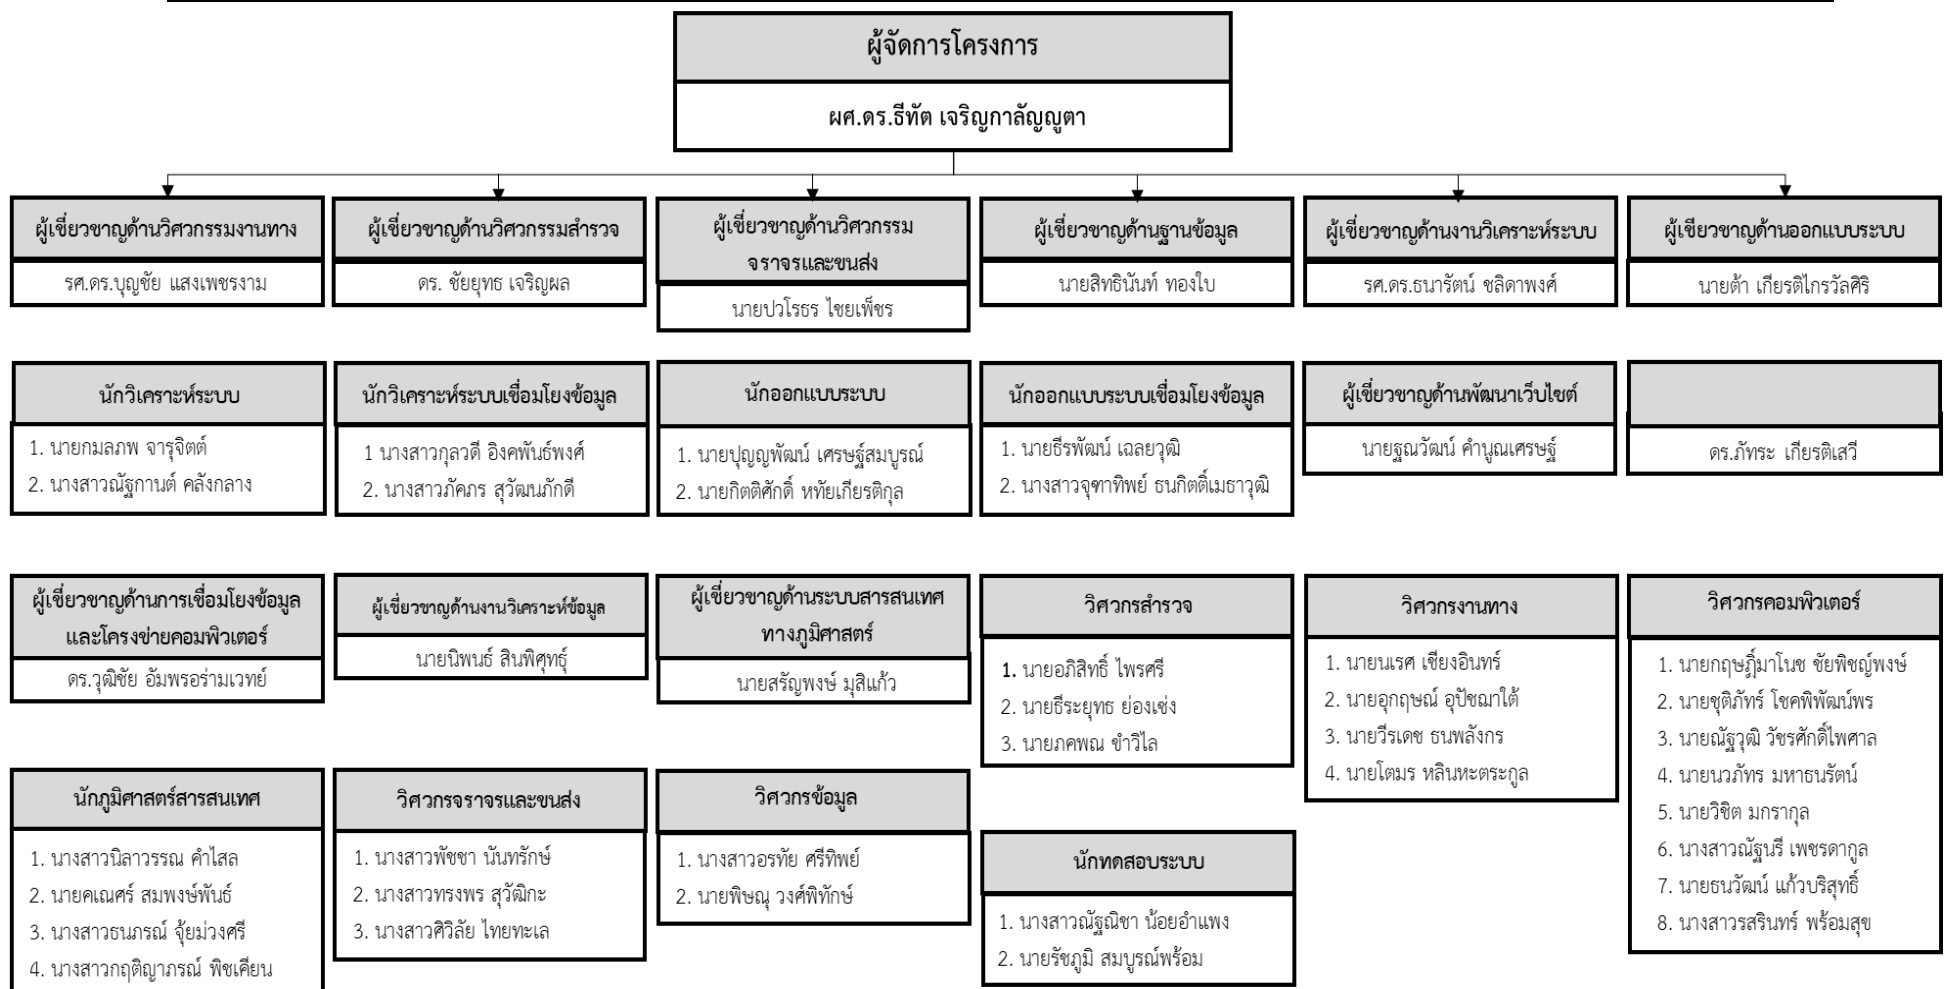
ผู้จัดการโครงการ

ผศ.ดร.ธีทัต เจริญกาลัญญูตา

ผู้เชี่ยวชาญด้านวิศวกรรมงานทาง

รศ.ดร.บุญชัย แสงเพชรงาม

ผู้เชี่ยวชาญด้านวิศวกรรมสำรวจ

ดร. ชัยยุทธ เจริญผล

ผู้เชี่ยวชาญด้านวิศวกรรมจราจรและขนส่ง

นายปวโรธร ไชยเพ็ชร

ผู้เชี่ยวชาญด้านฐานข้อมูล

นายสิทธินันท์ ทองใบ

ผู้เชี่ยวชาญด้านงานวิเคราะห์ระบบ

รศ.ดร.ธนารัตน์ ชลิดาพงศ์

ผู้เชียวชาญด้านออกแบบระบบ

นายต้า เกียรติไกรวัลศิริ

นักวิเคราะห์ระบบ

1. นายกมลภพ จารุจิตต์
2. นางสาวณัฐกานต์ คลังกลาง

นักวิเคราะห์ระบบเชื่อมโยงข้อมูล

1 นางสาวกุลวดี อิงคพันธ์พงศ์
2. นางสาวภัคภร สุวัฒนภักดี

นักออกแบบระบบ

1. นายปุญญพัฒน์ เศรษฐ์สมบูรณ์
2. นายกิตติศักดิ์ หทัยเกียรติกุล

นักออกแบบระบบเชื่อมโยงข้อมูล

1. นายธีรพัฒน์ เฉลยวุฒิ
2. นางสาวจุฑาทิพย์ ธนกิตติ์เมธาวุฒิ

ผู้เชี่ยวชาญด้านพัฒนาเว็บไซต์

นายฐณวัฒน์ คำนูณเศรษฐ์

ดร.ภัทระ เกียรติเสวี

ผู้เชี่ยวชาญด้านการเชื่อมโยงข้อมูลและโครงข่ายคอมพิวเตอร์

ดร.วุฒิชัย อัมพรอร่ามเวทย์

ผู้เชี่ยวชาญด้านงานวิเคราะห์ข้อมูล

นายนิพนธ์ สินพิศุทธุ์

ผู้เชี่ยวชาญด้านระบบสารสนเทศทางภูมิศาสตร์

นายสรัญพงษ์ มุสิแก้ว

วิศวกรสำรวจ

1. นายอภิสิทธิ์ ไพรศรี
2. นายธีระยุทธ ย่องเซ่ง
3. นายภคพณ ขำวิไล

วิศวกรงานทาง

1. นายนเรศ เชียงอินทร์
2. นายอุกฤษณ์ อุปัชฌาใต้
3. นายวีรเดช ธนพลังกร
4. นายโตมร หลินหะตระกูล

วิศวกรคอมพิวเตอร์

1. นายกฤษฎิ์มาโนช ชัยพิชญ์พงษ์
2. นายชุติภัทร์ โชคพิพัฒน์พร
3. นายณัฐวุฒิ วัชรศักดิ์ไพศาล
4. นายนวภัทร มหาธนรัตน์
5. นายวิชิต มกรากุล
6. นางสาวณัฐนรี เพชรดากูล
7. นายธนวัฒน์ แก้วบริสุทธิ์
8. นางสาวรสรินทร์ พร้อมสุข

นักภูมิศาสตร์สารสนเทศ

1. นางสาวนิลาวรรณ คำไสล
2. นายคเณศร์ สมพงษ์พันธ์
3. นางสาวธนภรณ์ จุ้ยม่วงศรี
4. นางสาวกฤติญาภรณ์ พิชเคียน

วิศวกรจราจรและขนส่ง

1. นางสาวพัชชา นันทรักษ์
2. นางสาวทรงพร สุวัฒิกะ
3. นางสาวศิวลัย ไทยทะเล

วิศวกรข้อมูล

1. นางสาวอรทัย ศรีทิพย์
2. นายพิษณุ วงศ์พิทักษ์

นักทดสอบระบบ

1. นางสาวณัฐณิชา น้อยอำแพง
2. นายรัชภูมิ สมบูรณ์พร้อม